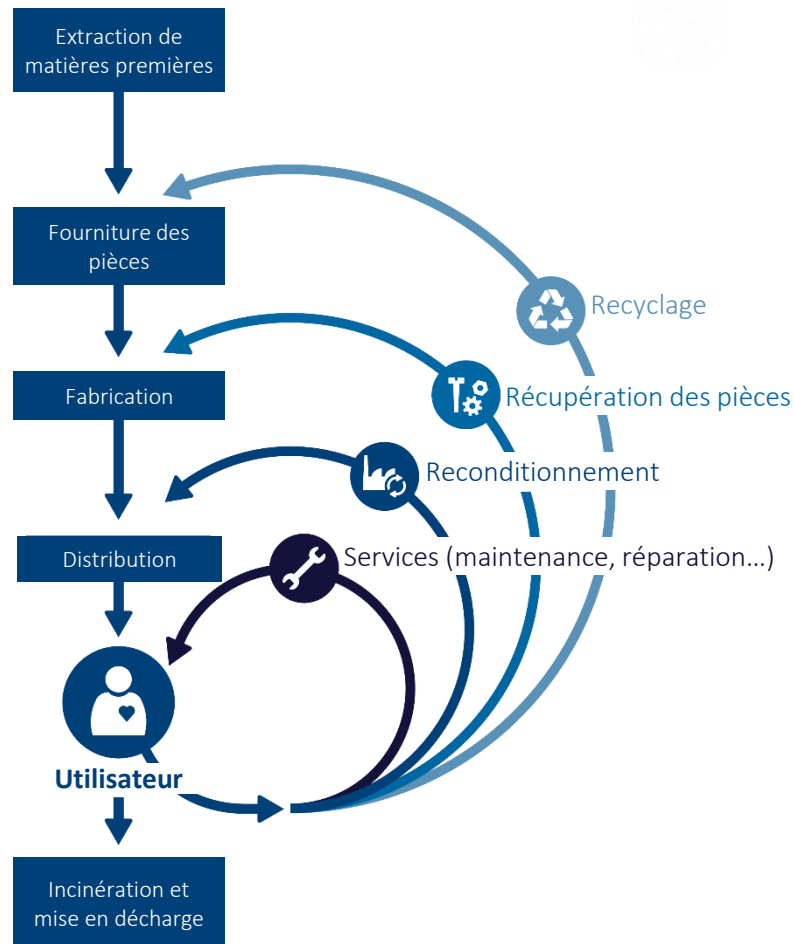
Extraction de matières premières

Fourniture des pièces

Fabrication

Distribution

Utilisateur

Incinération et mise en décharge

Recyclage

Récupération des pièces

Reconditionnement

Services (maintenance, réparation…)